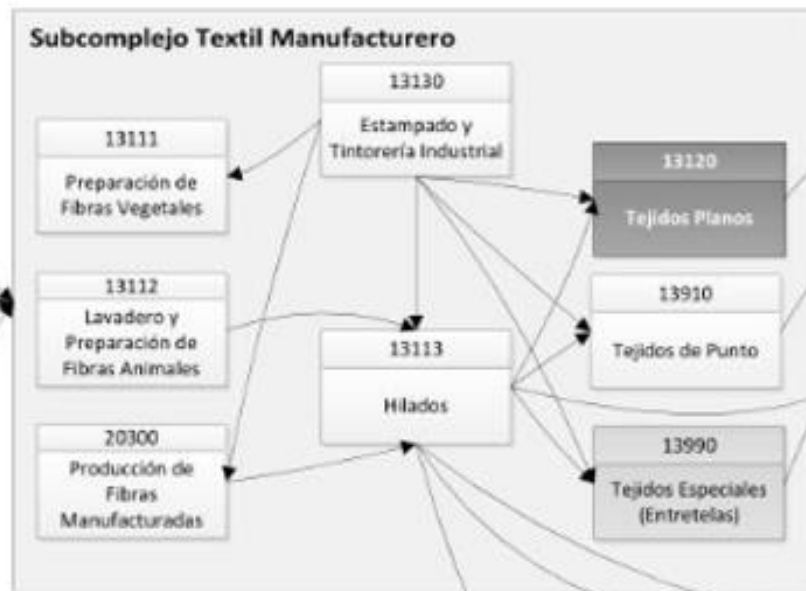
Subcomplejo Textil Manufacturero

13130
Estampado y Tintorería Industrial

13111
Preparación de Fibras Vegetales

13120
Tejidos Planos

13112
Lavadero y Preparación de Fibras Animales

13910
Tejidos de Punto

13113
Hilados

20300
Producción de Fibras Manufacturadas

13990
Tejidos Especiales (Entretelas)